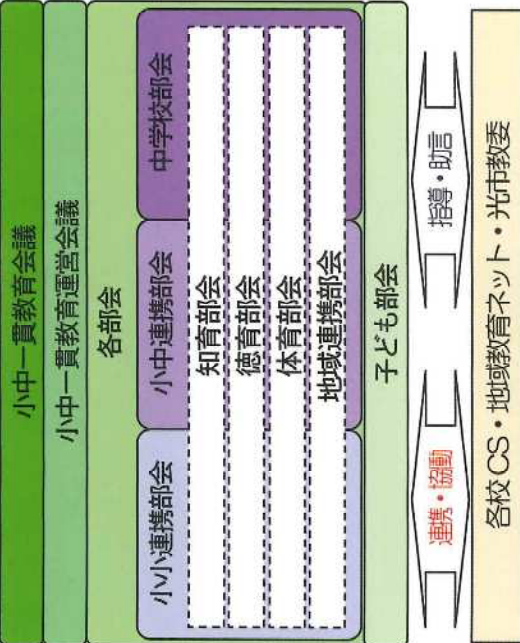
小中一貫教育会議

小中一貫教育運営会議

各部会

中学校部会

小中連携部会

小小連携部会

知育部会

徳育部会

体育部会

地域連携部会

子ども部会

指導・助言

連携・協働

各校CS・地域教育ネット・光市教委